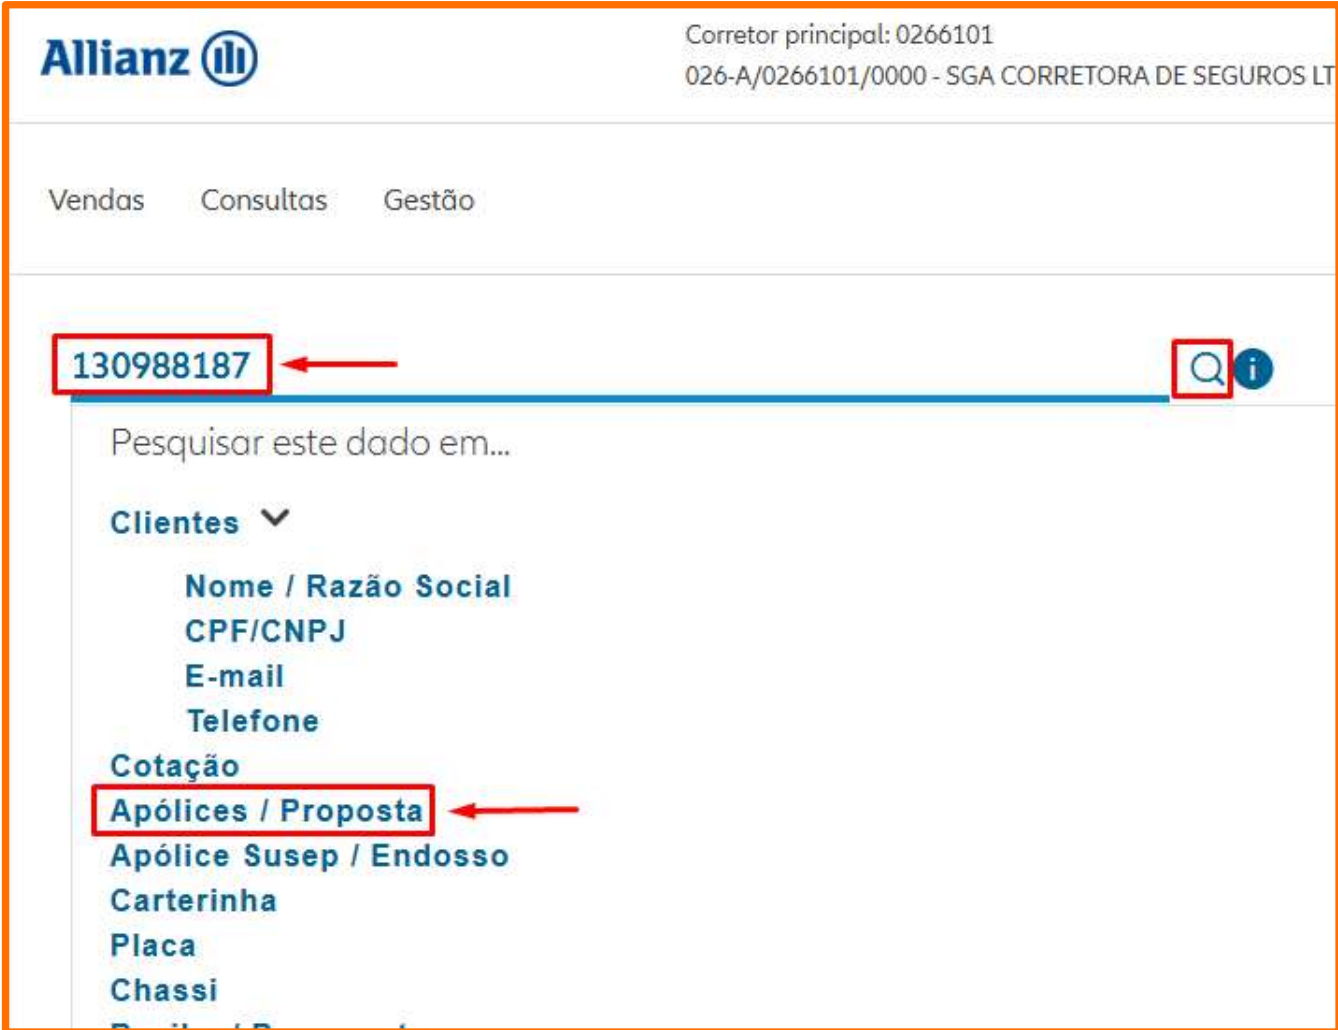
Allianz

Corretor principal: 0266101
026-A/0266101/0000 - SGA CORRETORA DE SEGUROS LT

Vendas Consultas Gestão

130988187

Pesquisar este dado em...

Clientes

Nome / Razão Social
CPF/CNPJ
E-mail
Telefone

Cotação
Apólices / Proposta
Apólice Susep / Endosso
Carterinha
Placa
Chassi
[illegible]